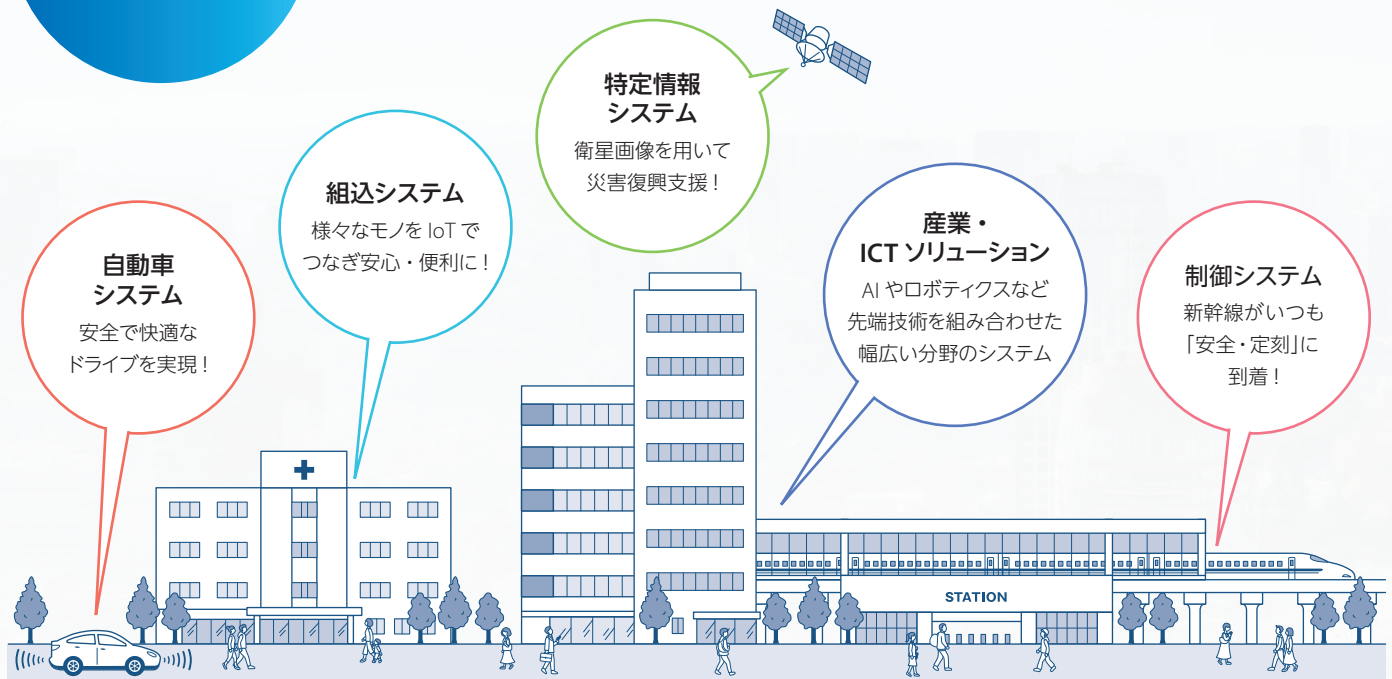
特定情報
システム
衛星画像を用いて
災害復興支援！

組込システム
様々なモノを IoT で
つなぎ安心・便利に！

自動車
システム
安全で快適な
ドライブを実現！

産業・
ICT ソリューション
AI やロボティクスなど
先端技術を組み合わせた
幅広い分野のシステム

制御システム
新幹線がいつも
「安全・定刻」に
到着！

STATION